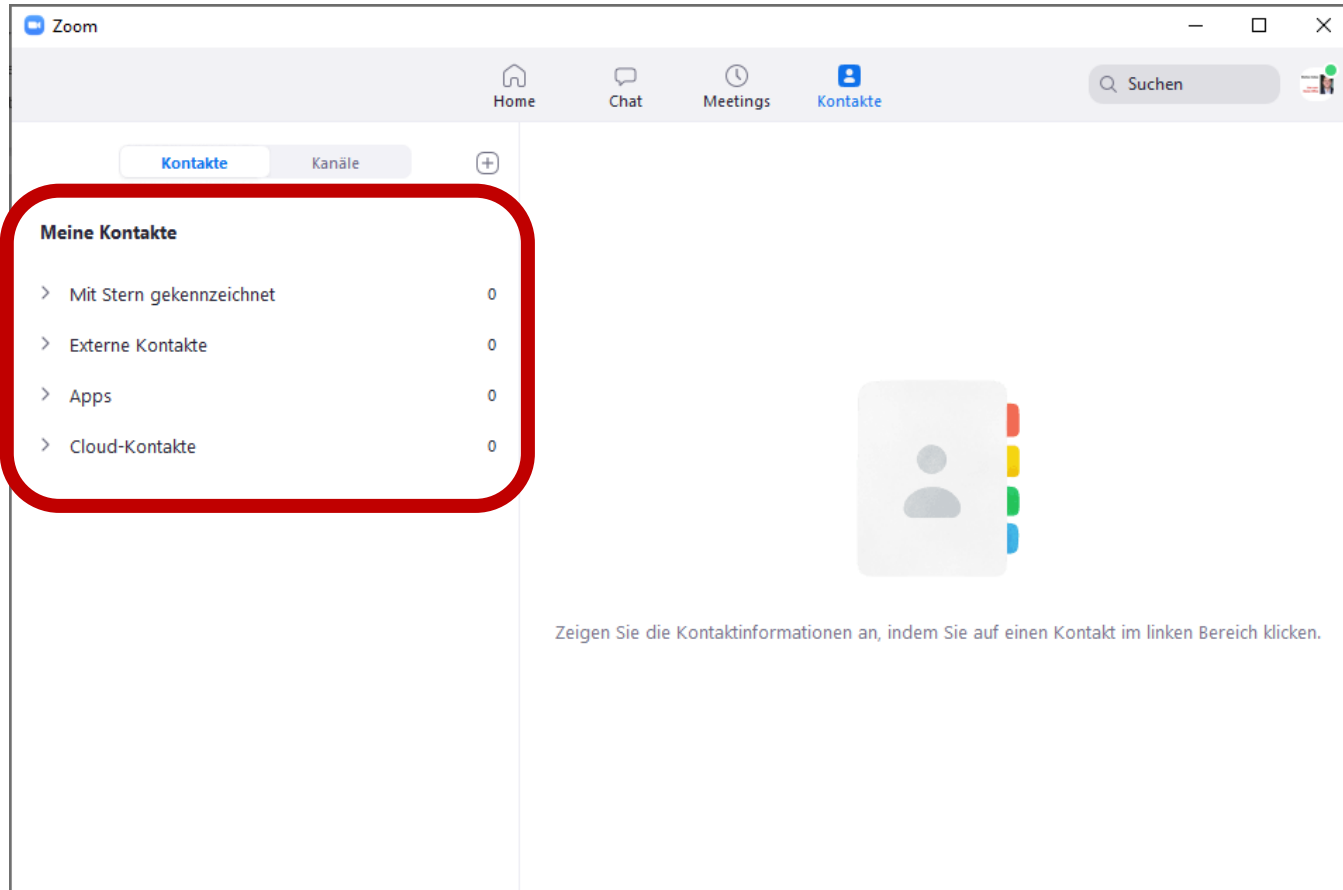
Zoom

Home Chat Meetings Kontakte

Suchen

Kontakte Kanäle

Meine Kontakte

Mit Stern gekennzeichnet 0

Externe Kontakte 0

Apps 0

Cloud-Kontakte 0

Zeigen Sie die Kontaktinformationen an, indem Sie auf einen Kontakt im linken Bereich klicken.